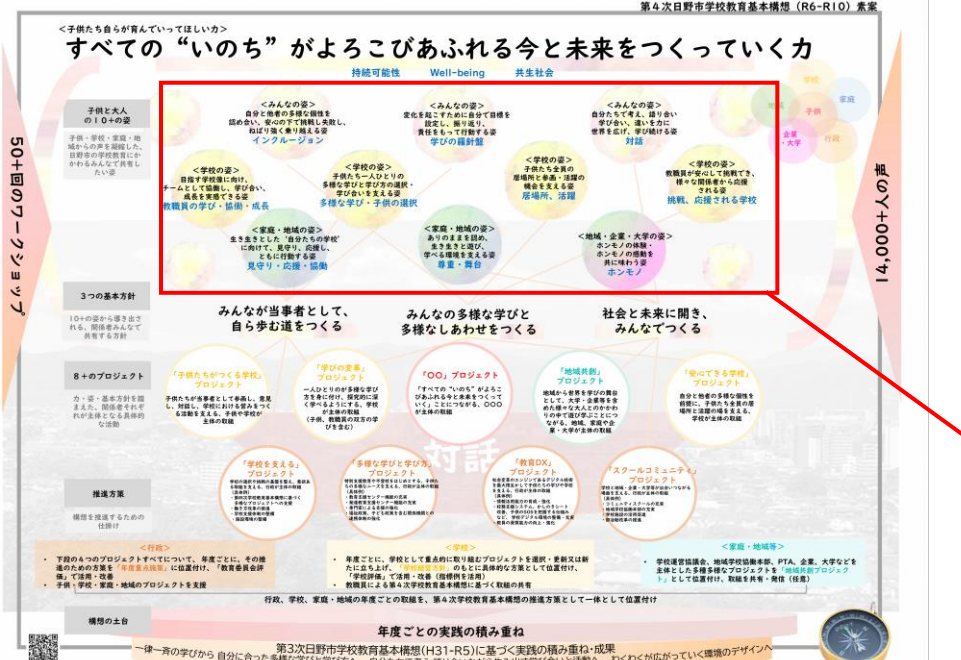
第４次日野市学校教育基本構想（R6-R10）素案

＜子供たち自らが育んでいってほしい力＞

すべての“いのち”がよろこびあふれる今と未来をつくっていく力

持続可能性　Well-being　共生社会

50＋回のワークショップ

14,000＋人の声

学校　家庭　子供　地域　企業・大学　行政

子供と大人の１０＋の姿

子供・学校・家庭・地域からの声を踏まえ、日野市の学校教育にかかわるみんなで共有したい姿

＜みんなの姿＞
自分と他者の多様な個性を認め合い、安心の下で挑戦し失敗し、ねばり強く乗り越える姿
インクルージョン

＜みんなの姿＞
変化を起こすために自分で目標を設定し、振り返り、責任をもって行動する姿
学びの羅針盤

＜みんなの姿＞
自分たちで考え、語り合い学び合い、違いを力に世界を広げ、学び続ける姿
対話

＜学校の姿＞
目指す学校像に向け、チームとして協働し、学び合い、成長を実感できる姿
教職員の学び・協働・成長

＜学校の姿＞
子供たち一人ひとりの多様な学びと学び方の選択・学び合いを支える姿
多様な学び・子供の選択

＜学校の姿＞
子供たち全員の居場所と参画・活躍の機会を支える姿
居場所、活躍

＜学校の姿＞
教職員が安心して挑戦でき、様々な関係者から応援される姿
挑戦、応援される学校

＜家庭・地域の姿＞
生き生きとした“自分たちの学校”に向けて、見守り、応援し、ともに行動する姿
見守り・応援・協働

＜家庭・地域の姿＞
ありのままを認め、生き生きと遊び、学べる環境を支える姿
尊重・舞台

＜地域・企業・大学の姿＞
ホンモノの体験・ホンモノの感動をともに味わう姿
ホンモノ

３つの基本方針

10＋の姿から導き出される、関係者みんなで共有する方針

みんなが当事者として、自ら歩む道をつくる

みんなの多様な学びと多様なしあわせをつくる

社会と未来に開き、みんなでつくる

８＋のプロジェクト

力・姿・基本方針を踏まえ、関係者それぞれが主体となる具体的な活動

「子供たちがつくる学校」プロジェクト
子供たちが当事者として参画し、意見し、対話し、学校に対する思いを形にする活動を支える、子供中心の取組

「学びの変革」プロジェクト
一人ひとりの多様な学び方を大切にし、探究的に深く学べるようにする、学校が主体の取組
（子供、教職員の双方の学びを含む）

「〇〇」プロジェクト
「すべての“いのち”がよろこびあふれる今と未来をつくっていく」ことにつながる、〇〇〇が主体の取組

「地域共創」プロジェクト
地域から世界を学びの舞台として、大学・企業等を含めた様々な大人とのかかわりの中で遊び学ぶことにつながる、地域、家庭や企業・大学が主体の取組

「安心できる学校」プロジェクト
自分と他者の多様な個性を前提に、子供たち全員の居場所と活躍の場を支える、学校が主体の取組

対話

「学校を支える」プロジェクト

「多様な学びと学び方」プロジェクト

「教育DX」プロジェクト

「スクールコミュニティ」プロジェクト

推進方策

構想を推進するための仕掛け

＜行政＞
・下段の４つのプロジェクトすべてについて、年度ごとに、その推進のための方策を「年度重点施策」に位置付け、「教育委員会評価」で活用・改善
・手厚・学校・家庭・地域のプロジェクトを支援

＜学校＞
・年度ごとに、学校として重点的に取り組むプロジェクトを選択・更新又は新たに立ち上げ、「学校経営方針」のもとに具体的な方策として位置付け、「学校評価」で活用・改善（指標例を活用）
・教職員による第４次学校教育基本構想に基づく取組の共有

＜家庭・地域等＞
・学校運営協議会、地域学校協働本部、PTA、企業、大学などを主体とした多様なプロジェクトを「地域共創プロジェクト」として位置付け、取組を共有・発信（任意）

行政、学校、家庭・地域の年度ごとの取組を、第４次学校教育基本構想の推進方策として一体として位置付け

構想の土台

年度ごとの実践の積み重ね

第３次日野市学校教育基本構想（H31-R5）に基づく実践の積み重ね・成果

一律一斉の学びから　自分に合った　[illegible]　わくわくがひがっていく環境のデザインへ